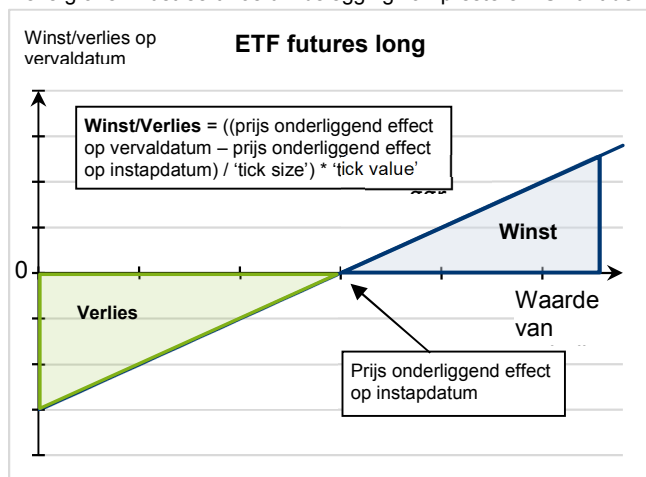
Winst/verlies op vervaldatum

ETF futures long

Winst/Verlies = ((prijs onderliggend effect op vervaldatum – prijs onderliggend effect op instapdatum) / 'tick size') * 'tick value'

Winst

0

Verlies

Waarde van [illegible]

Prijs onderliggend effect op instapdatum